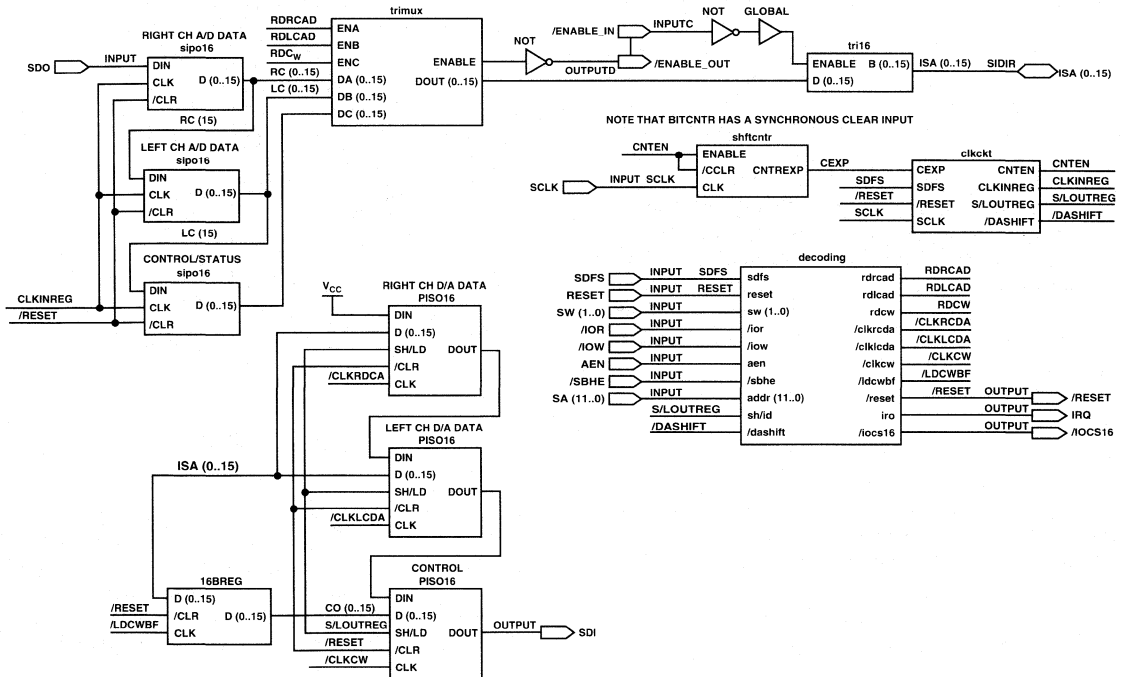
RIGHT CH A/D DATA
sipo16
SDO
INPUT
DIN
CLK
/CLR
D (0..15)
RC (15)
LEFT CH A/D DATA
sipo16
DIN
CLK
/CLR
D (0..15)
LC (15)
CONTROL/STATUS
sipo16
CLKINREG
/RESET
DIN
CLK
/CLR
D (0..15)

trimux
RDRCAD
RDLCAD
$RDC_W$
RC (0..15)
LC (0..15)
ENA
ENB
ENC
DA (0..15)
DB (0..15)
DC (0..15)
ENABLE
DOUT (0..15)

NOT
/ENABLE_IN
INPUTC
NOT
GLOBAL
OUTPUTD
/ENABLE_OUT
tri16
ENABLE
D (0..15)
B (0..15)
ISA (0..15)
SIDIR
ISA (0..15)

NOTE THAT BITCNTR HAS A SYNCHRONOUS CLEAR INPUT

shftcntr
CNTEN
ENABLE
/CCLR
CLK
CNTREXP
SCLK
INPUT SCLK
CEXP
clkckt
SDFS
/RESET
SCLK
CEXP
SDFS
/RESET
SCLK
CNTEN
CLKINREG
S/LOUTREG
/DASHIFT
CNTEN
CLKINREG
S/LOUTREG
/DASHIFT

$V_{CC}$
RIGHT CH D/A DATA
PISO16
DIN
D (0..15)
SH/LD
/CLR
CLK
DOUT
/CLKRDCA

LEFT CH D/A DATA
PISO16
DIN
D (0..15)
SH/LD
/CLR
CLK
DOUT
ISA (0..15)
/CLKLCDA

CONTROL
PISO16
DIN
D (0..15)
SH/LD
/CLR
CLK
DOUT
OUTPUT
SDI
16BREG
/RESET
/LDCWBF
D (0..15)
/CLR
CLK
D (0..15)
CO (0..15)
S/LOUTREG
/RESET
/CLKCW

decoding
SDFS
RESET
SW (1..0)
/IOR
/IOW
AEN
/SBHE
SA (11..0)
INPUT SDFS
INPUT RESET
INPUT
INPUT
INPUT
INPUT
INPUT
INPUT
S/LOUTREG
/DASHIFT
sdfs
reset
sw (1..0)
/ior
/iow
aen
/sbhe
addr (11..0)
sh/id
/dashift
rdrcad
rdlcad
rdcw
/clkrcda
/clklcda
/clkcw
/ldcwbf
/reset
iro
/iocs16
RDRCAD
RDLCAD
RDCW
/CLKRCDA
/CLKLCDA
/CLKCW
/LDCWBF
/RESET
OUTPUT
/RESET
OUTPUT
IRQ
OUTPUT
/IOCS16